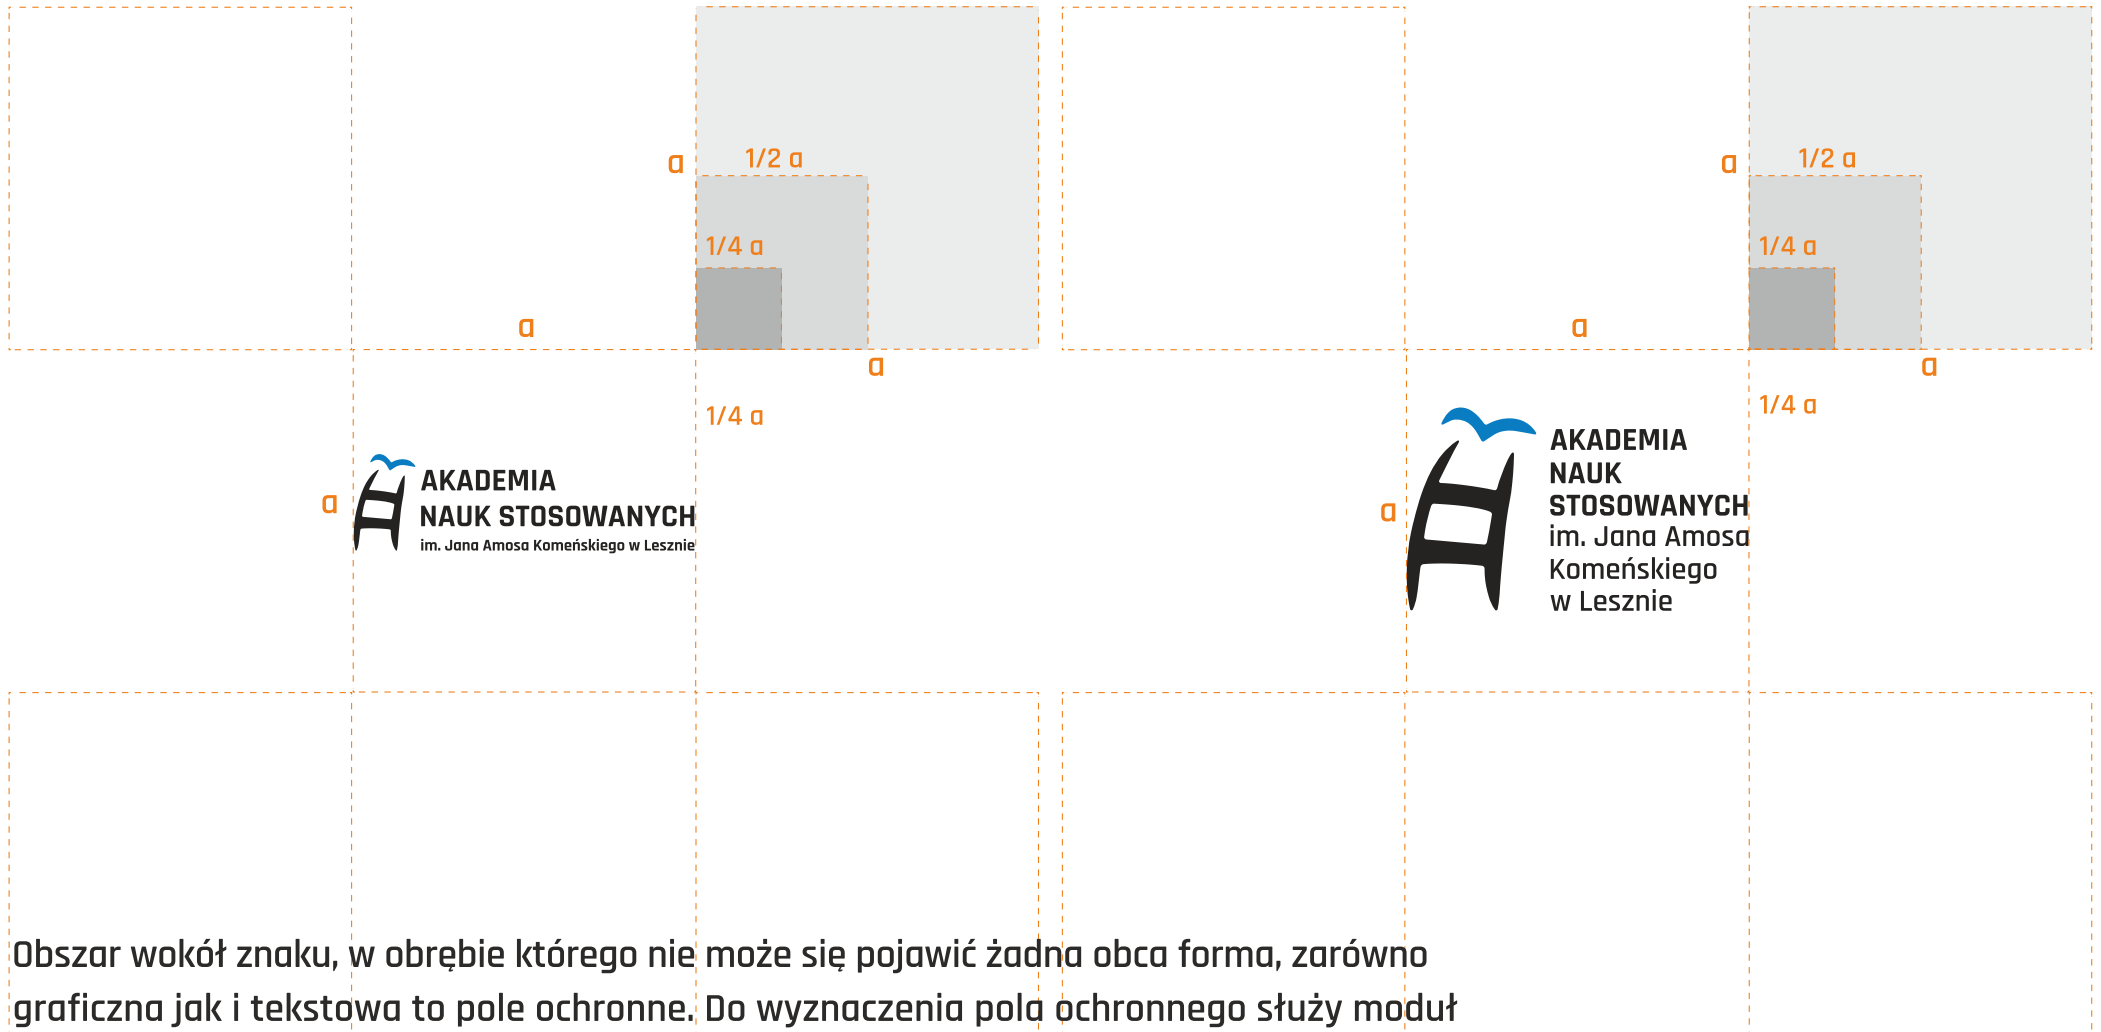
a
1/2 a
1/4 a
a
a
1/4 a
a
AKADEMIA
NAUK STOSOWANYCH
im. Jana Amosa Komeńskiego w Lesznie

a
1/2 a
1/4 a
a
a
1/4 a
a
AKADEMIA
NAUK
STOSOWANYCH
im. Jana Amosa
Komeńskiego
w Lesznie

Obszar wokół znaku, w obrębie którego nie może się pojawić żadna obca forma, zarówno graficzna jak i tekstowa to pole ochronne. Do wyznaczenia pola ochronnego służy moduł